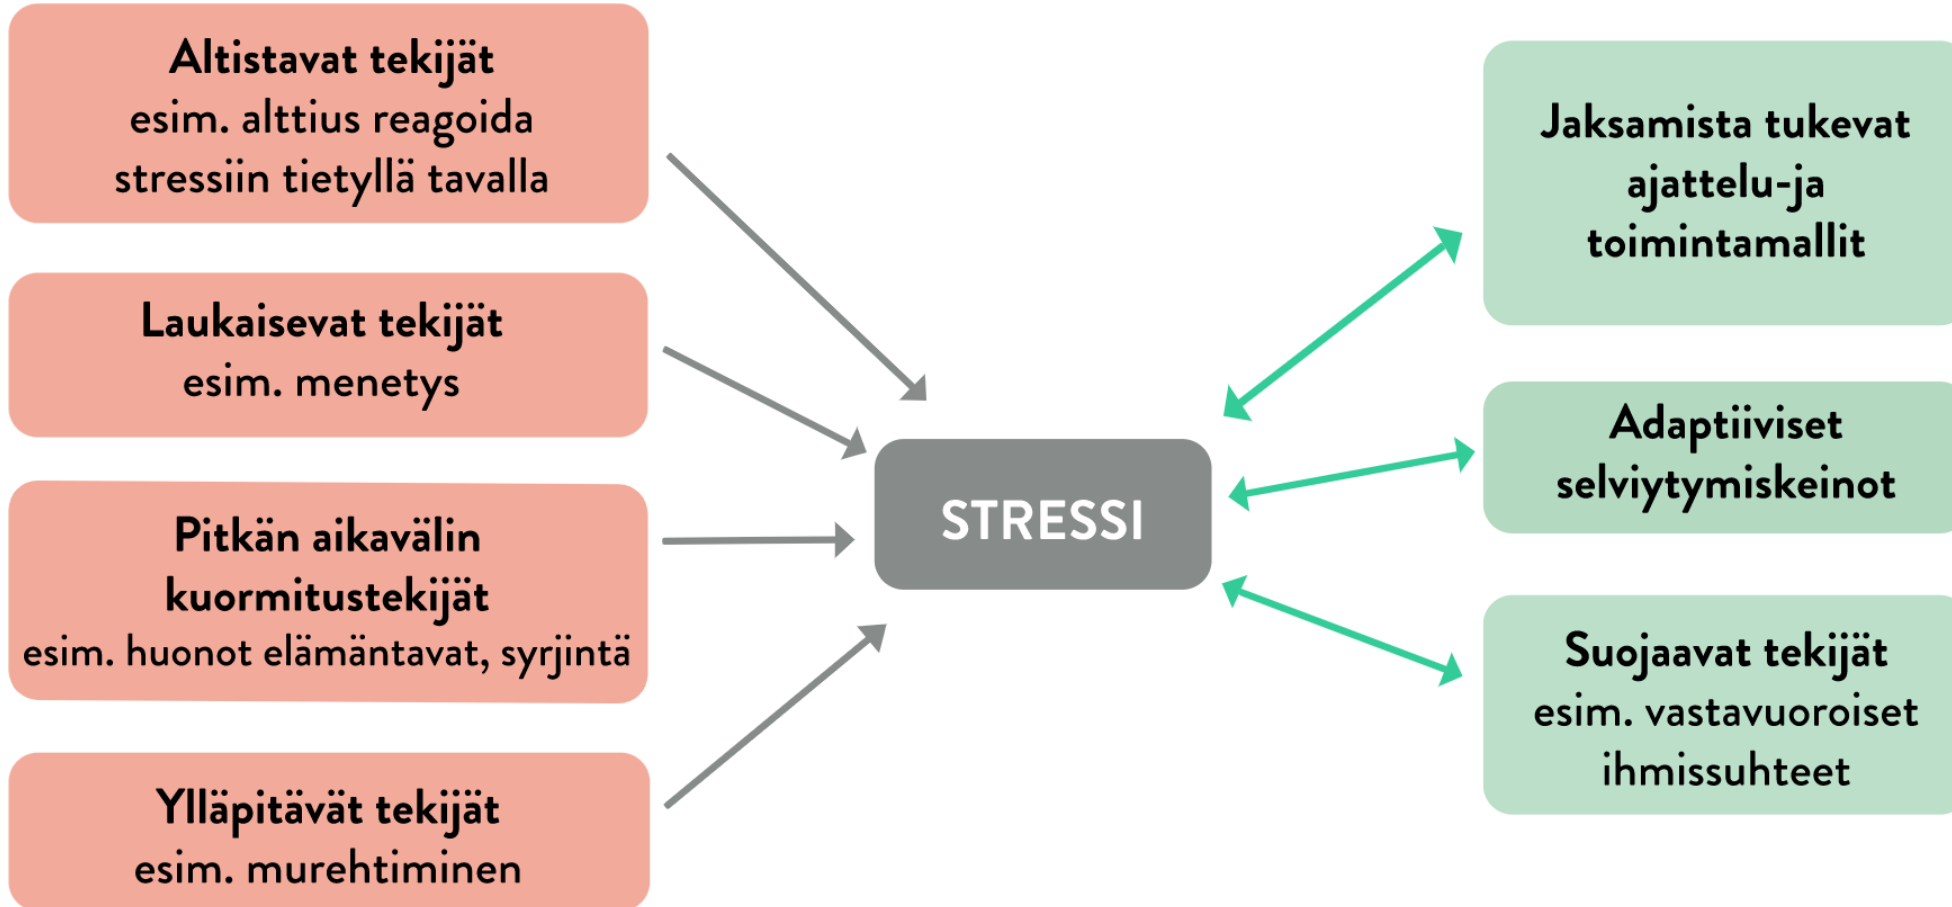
Altistavat tekijät
esim. alttius reagoida stressiin tietyllä tavalla

Laukaisevat tekijät
esim. menetys

Pitkän aikavälin kuormitustekijät
esim. huonot elämäntavat, syrjintä

Ylläpitävät tekijät
esim. murehtiminen

STRESSI

Jaksamista tukevat ajattelu-ja toimintamallit

Adaptiiviset selviytymiskeinot

Suojaavat tekijät
esim. vastavuoroiset ihmissuhteet